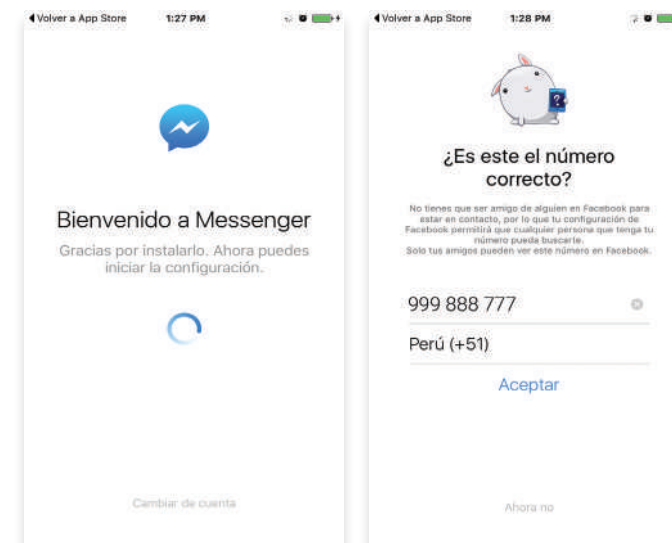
◀ Volver a App Store 1:27 PM

Bienvenido a Messenger

Gracias por instalarlo. Ahora puedes iniciar la configuración.

Cambiar de cuenta

◀ Volver a App Store 1:28 PM

¿Es este el número correcto?

No tienes que ser amigo de alguien en Facebook para estar en contacto, por lo que tu configuración de Facebook permitirá que cualquier persona que tenga tu número pueda buscarte. Solo tus amigos pueden ver este número en Facebook.

999 888 777

Perú (+51)

Aceptar

Ahora no